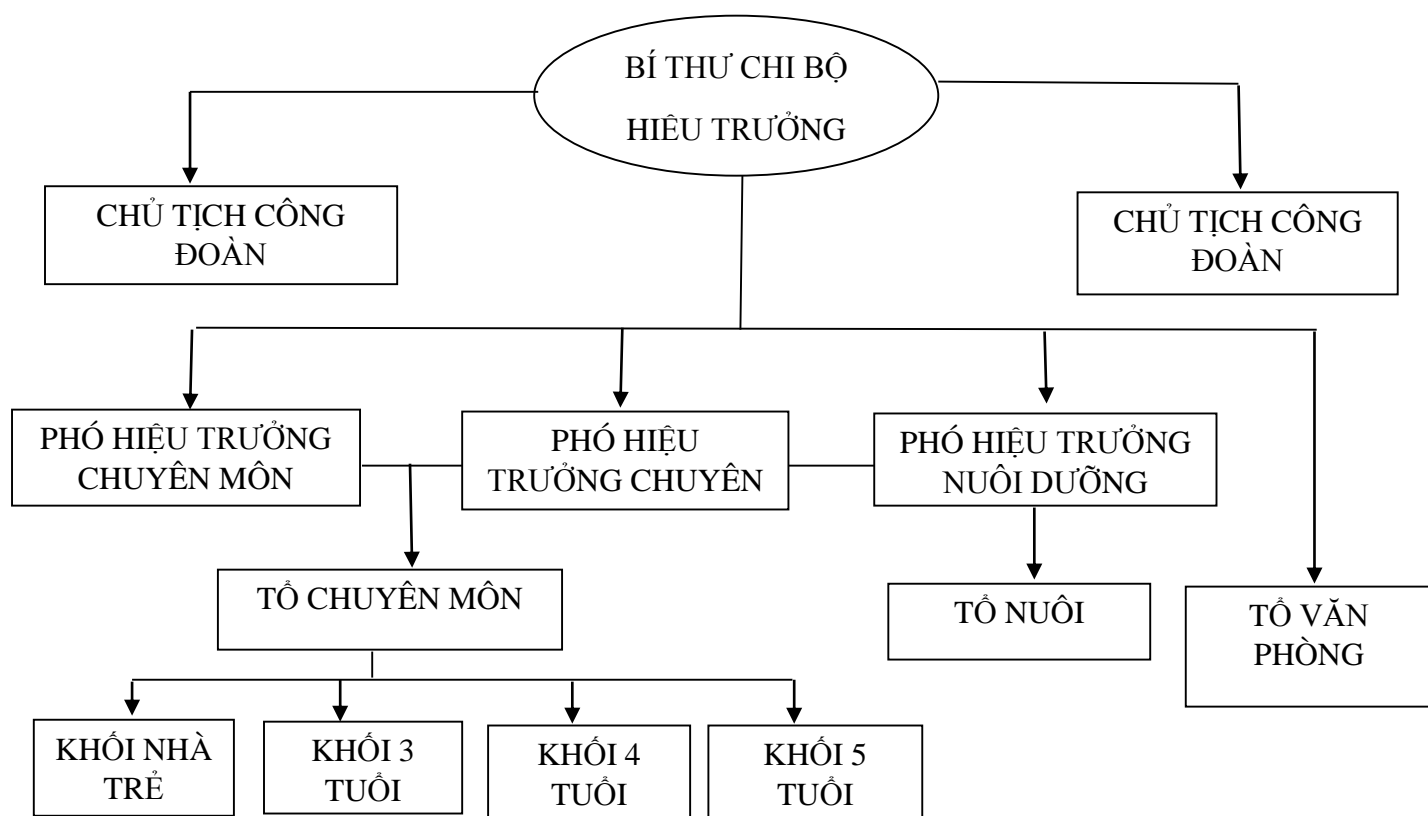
BÍ THƯ CHI BỘ
HIÊU TRƯỞNG

CHỦ TỊCH CÔNG ĐOÀN

CHỦ TỊCH CÔNG ĐOÀN

PHÓ HIỆU TRƯỞNG CHUYÊN MÔN

PHÓ HIỆU TRƯỞNG CHUYÊN

PHÓ HIỆU TRƯỞNG NUÔI DƯỠNG

TỔ CHUYÊN MÔN

TỔ NUÔI

TỔ VĂN PHÒNG

KHỐI NHÀ TRẺ

KHỐI 3 TUỔI

KHỐI 4 TUỔI

KHỐI 5 TUỔI